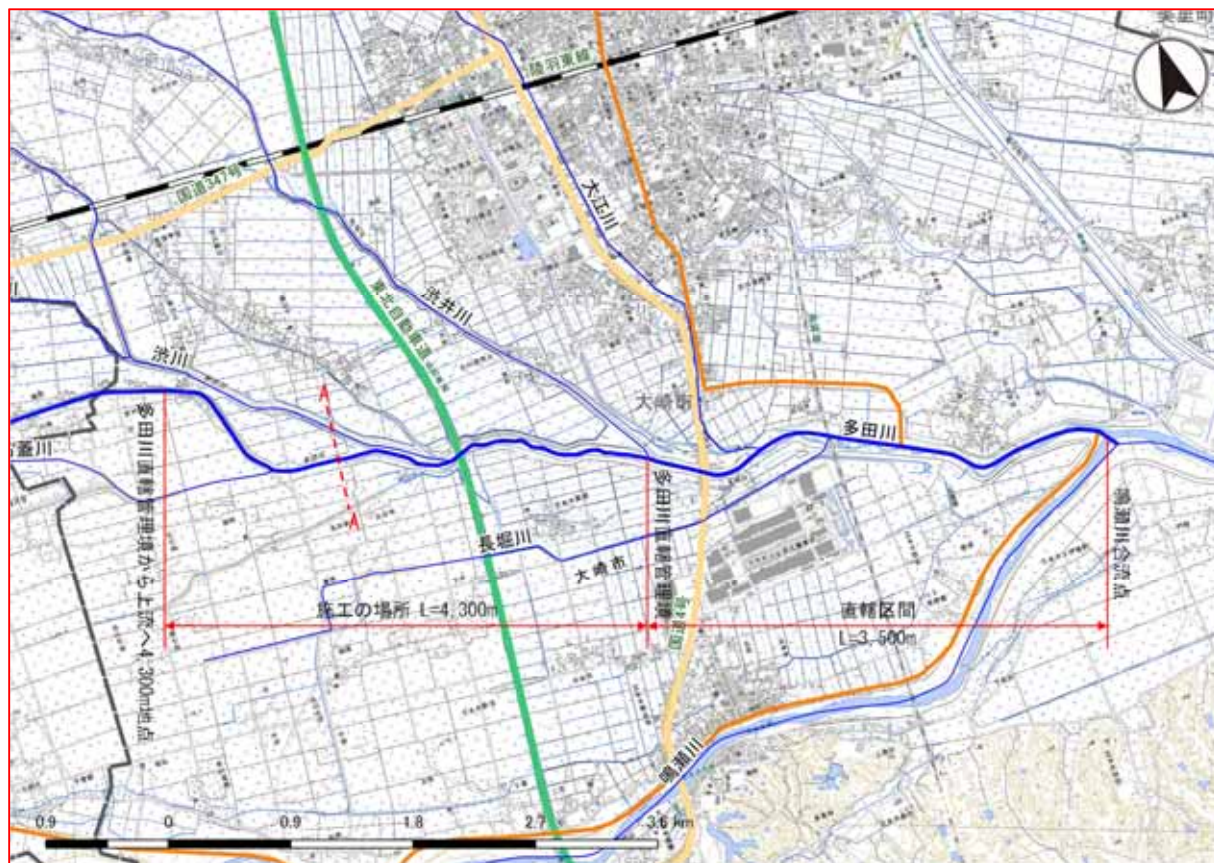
美里町
陸羽東線
国道347号
大江川
東北自動車道
渋井川
渋川
大崎市
多田川
多田川直轄管理境から上流へ4,300m地点
多田川直轄管理境
鳴瀬川合流点
長堀川
大崎市
施工の場所 L=4,300m
直轄区間
L=3,500m
鳴瀬川
0.9
0
0.9
1.8
2.7
3.6 km